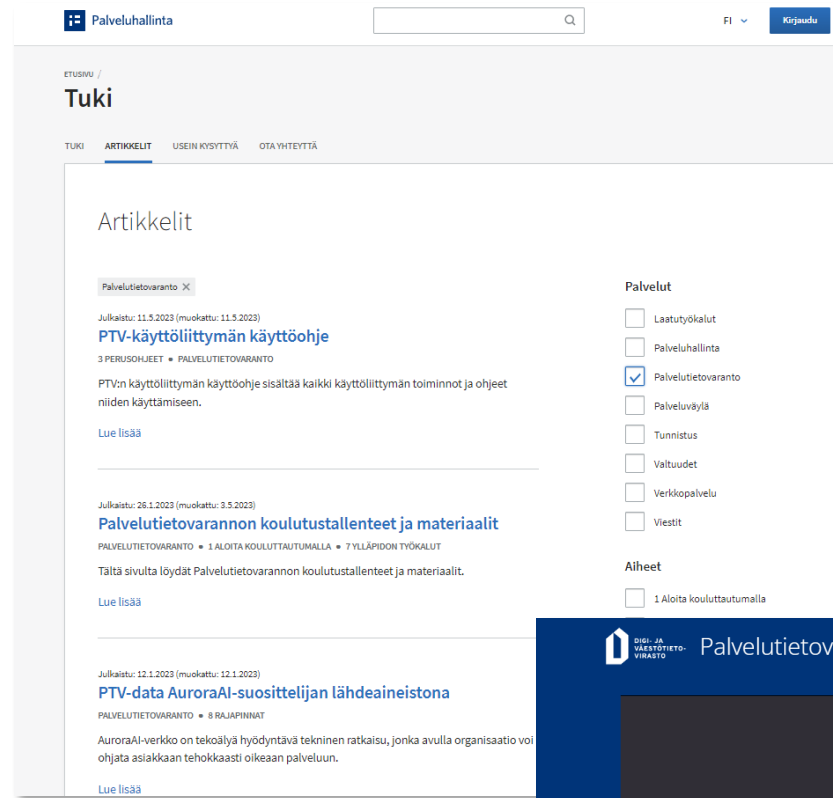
Palveluhallinta

FI

Kirjaudu

ETUSIVU /

Tuki

TUKI ARTIKKELIT USEIN KYSYTTYÄ OTA YHTEYTTÄ

Artikkelit

Palvelutietovaranto ✕

Julkaistu: 11.5.2023 (muokattu: 11.5.2023)

PTV-käyttöliittymän käyttöohje

3 PERUSOHJEET • PALVELUTIETOVARANTO

PTV:n käyttöliittymän käyttöohje sisältää kaikki käyttöliittymän toiminnot ja ohjeet niiden käyttämiseen.

Lue lisää

Julkaistu: 26.1.2023 (muokattu: 3.5.2023)

Palvelutietovarannon koulutustallenteet ja materiaalit

PALVELUTIETOVARANTO • 1 ALOITA KOULUTTAUTUMALLA • 7 YLLÄPIDON TYÖKALUT

Tältä sivulta löydät Palvelutietovarannon koulutustallenteet ja materiaalit.

Lue lisää

Julkaistu: 12.1.2023 (muokattu: 12.1.2023)

PTV-data AuroraAI-suosittelijan lähdeaineistona

PALVELUTIETOVARANTO • 8 RAJAPINNAT

AuroraAI-verkko on tekoälyä hyödyntävä tekninen ratkaisu, jonka avulla organisaatio voi ohjata asiakkaan tehokkaasti oikeaan palveluun.

Lue lisää

Palvelut

Laatutyökalut

Palveluhallinta

Palvelutietovaranto

Palveluväylä

Tunnistus

Valtuudet

Verkkopalvelu

Viestit

Aiheet

1 Aloita kouluttautumalla

DIGI- JA VÄESTÖTIETO-VIRASTO

Palvelutietov